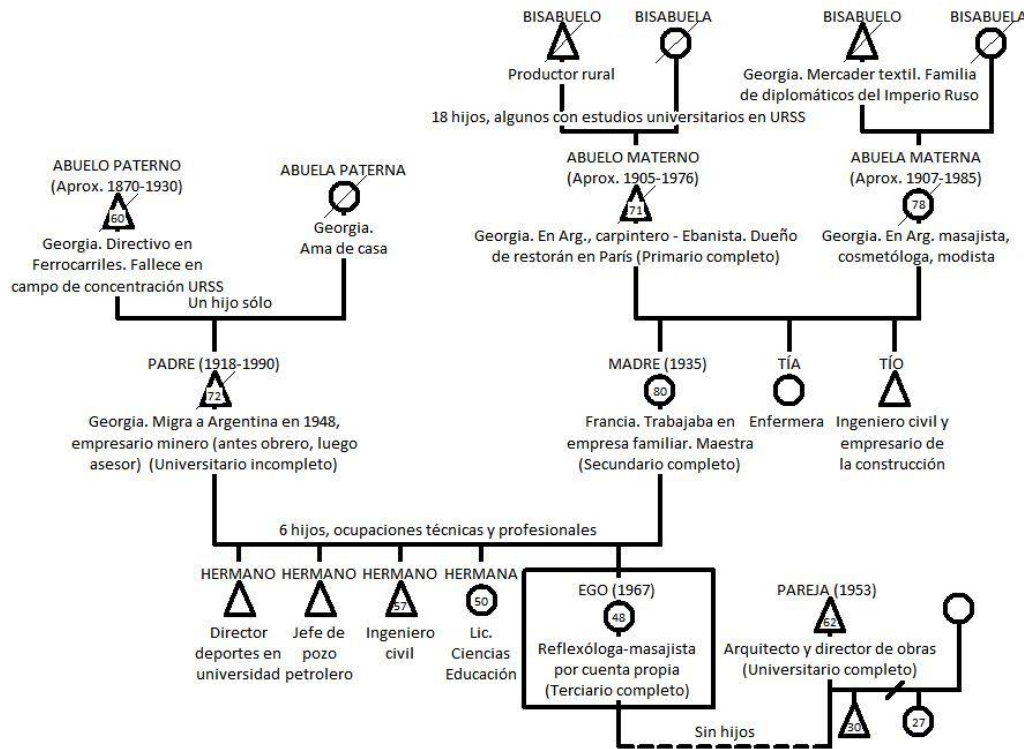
BISABUELO BISABUELA
Productor rural

BISABUELO BISABUELA
Georgia. Mercader textil. Familia de diplomáticos del Imperio Ruso

18 hijos, algunos con estudios universitarios en URSS

ABUELO PATERNO (Aprox. 1870-1930)
60
Georgia. Directivo en Ferrocarriles. Fallece en campo de concentración URSS

ABUELA PATERNA
Georgia. Ama de casa

Un hijo sólo

ABUELO MATERNO (Aprox. 1905-1976)
71
Georgia. En Arg., carpintero - Ebanista. Dueño de restorán en París (Primario completo)

ABUELA MATERNA (Aprox. 1907-1985)
78
Georgia. En Arg. masajista, cosmetóloga, modista

PADRE (1918-1990)
72
Georgia. Migra a Argentina en 1948, empresario minero (antes obrero, luego asesor) (Universitario incompleto)

MADRE (1935)
80
Francia. Trabajaba en empresa familiar. Maestra (Secundario completo)

TÍA
Enfermera

TÍO
Ingeniero civil y empresario de la construcción

6 hijos, ocupaciones técnicas y profesionales

HERMANO
Director deportes en universidad

HERMANO
Jefe de pozo petrolero

HERMANO
57
Ingeniero civil

HERMANA
50
Lic. Ciencias Educación

EGO (1967)
48
Reflexóloga-masajista por cuenta propia (Terciario completo)

PAREJA (1953)
62
Arquitecto y director de obras (Universitario completo)

Sin hijos

30

27